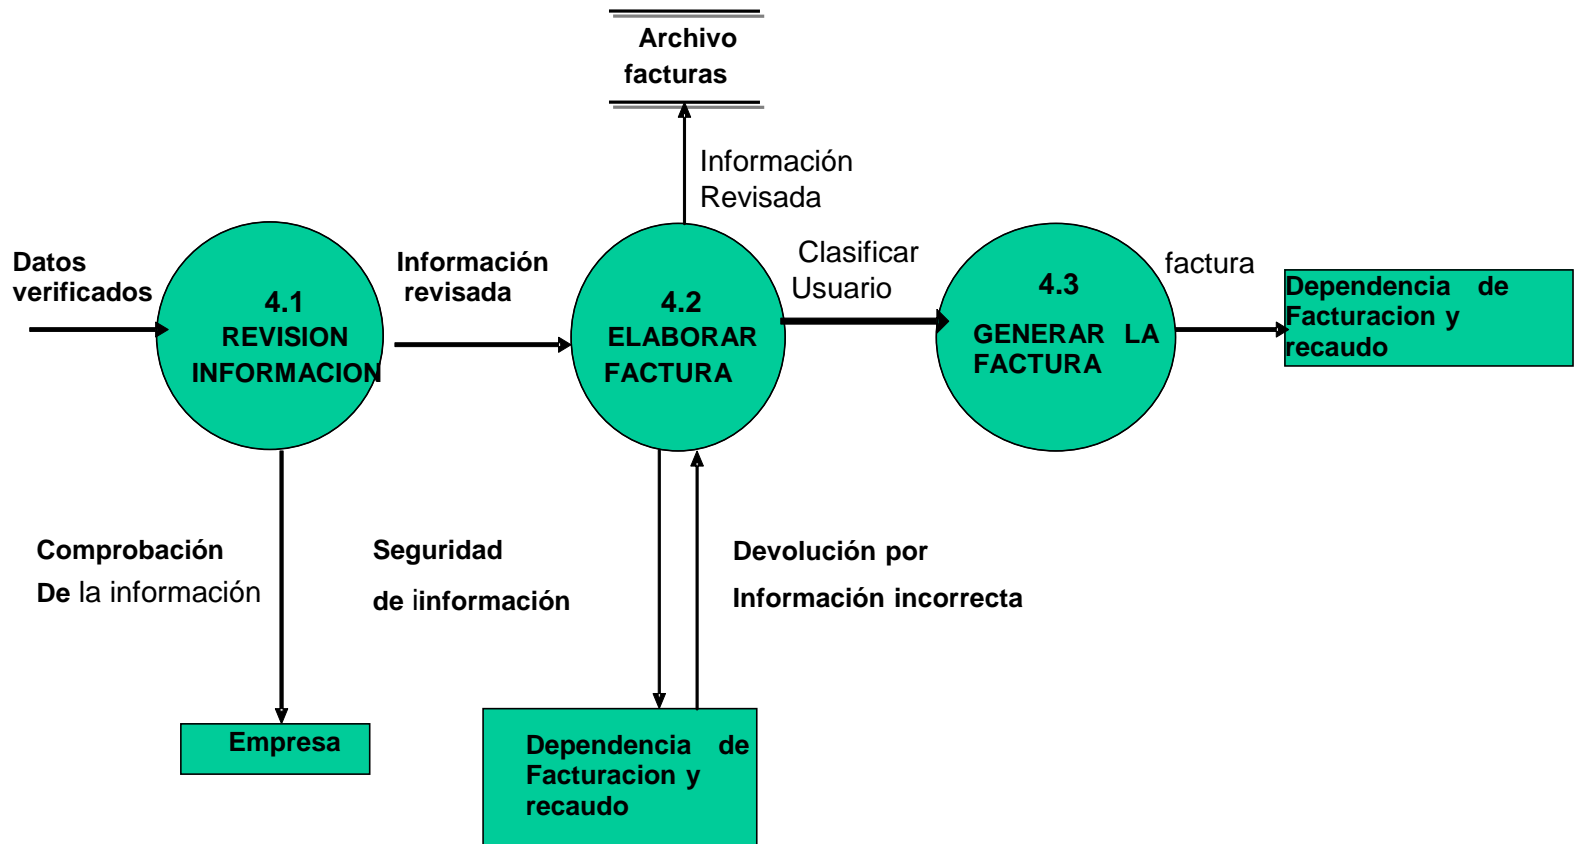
Archivo facturas

Información Revisada

Datos verificados

4.1 REVISION INFORMACION

Información revisada

4.2 ELABORAR FACTURA

Clasificar Usuario

4.3 GENERAR LA FACTURA

factura

Dependencia de Facturacion y recaudo

Comprobación De la información

Seguridad de iinformación

Devolución por Información incorrecta

Empresa

Dependencia de Facturacion y recaudo